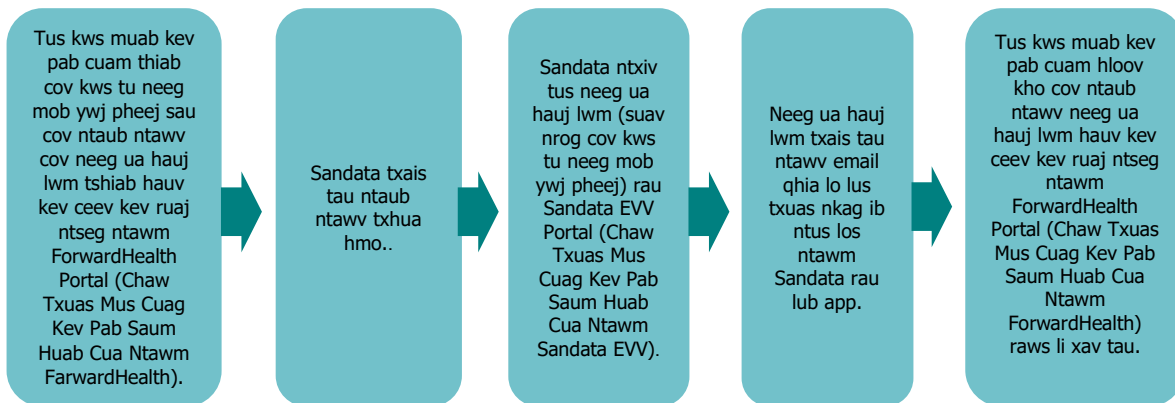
Tus kws muab kev pab cuam thiab cov kws tu neeg mob ywj pheej sau cov ntaub ntawv cov neeg ua hauj lwm tshiab hauv kev ceev kev ruaj ntseg ntawm ForwardHealth Portal (Chaw Txuas Mus Cuag Kev Pab Saum Huab Cua Ntawm FarwardHealth).

Sandata txais tau ntaub ntawv txhua hmo..

Sandata ntxiv tus neeg ua hauj lwm (suav nrog cov kws tu neeg mob ywj pheej) rau Sandata EVV Portal (Chaw Txuas Mus Cuag Kev Pab Saum Huab Cua Ntawm Sandata EVV).

Neeg ua hauj lwm txais tau ntawv email qhia lo lus txuas nkag ib ntus los ntawm Sandata rau lub app.

Tus kws muab kev pab cuam hloov kho cov ntaub ntawv neeg ua hauj lwm hauv kev ceev kev ruaj ntseg ntawm ForwardHealth Portal (Chaw Txuas Mus Cuag Kev Pab Saum Huab Cua Ntawm ForwardHealth) raws li xav tau.